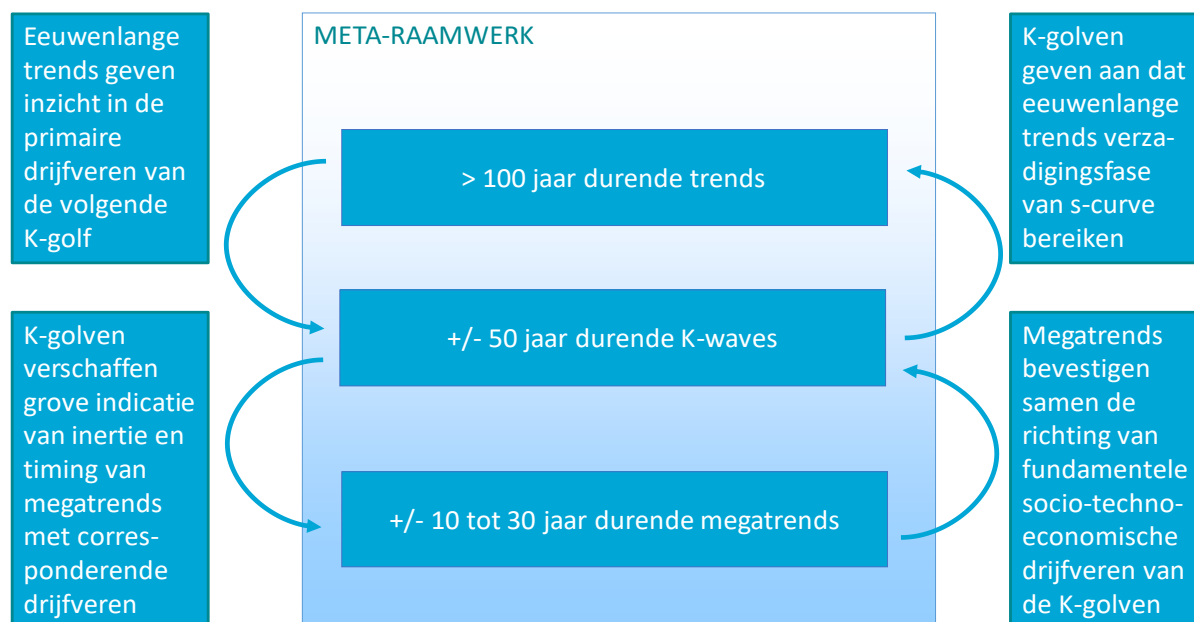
Eeuwenlange trends geven inzicht in de primaire drijfveren van de volgende K-golf

META-RAAMWERK

K-golven geven aan dat eeuwenlange trends verzadigingsfase van s-curve bereiken

> 100 jaar durende trends

+/- 50 jaar durende K-waves

+/- 10 tot 30 jaar durende megatrends

K-golven verschaffen grove indicatie van inertie en timing van megatrends met corresponderende drijfveren

Megatrends bevestigen samen de richting van fundamentele socio-techno-economische drijfveren van de K-golven